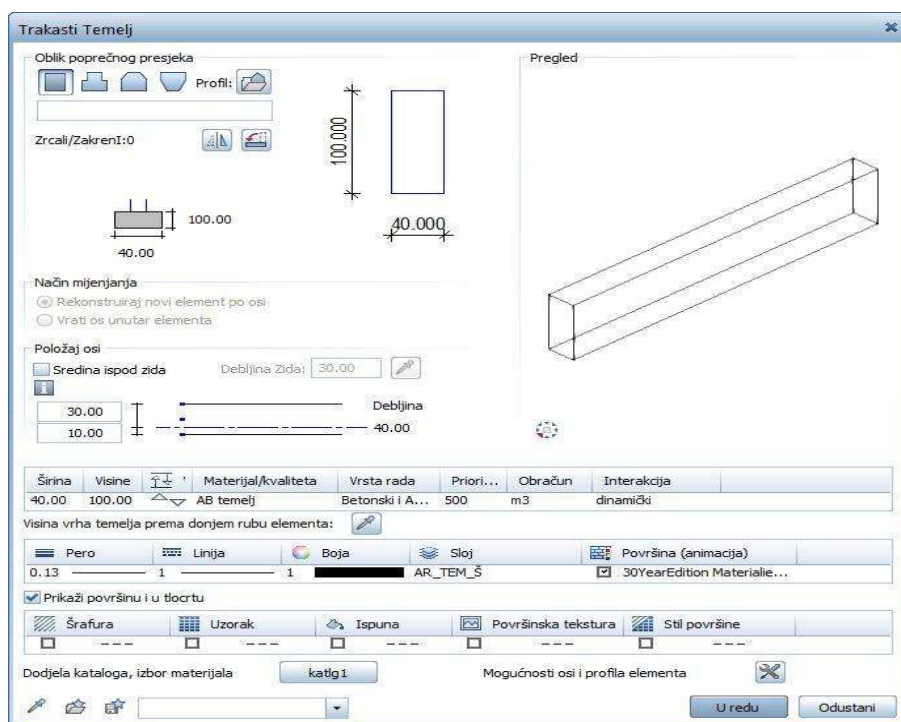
Trakasti Temelj

Oblik poprečnog presjeka

Profil:

Zrcali/ZakrenI:0

100.00

40.00

100.000

40.000

Pregled

Način mijenjanja

Rekonstruiraj novi element po osi

Vrati os unutar elementa

Položaj osi

Sredina ispod zida

Debljina Zida: 30.00

30.00

10.00

Debljina

40.00

| Širina | Visine | | Materijal/kvaliteta | Vrsta rada | Priori... | Obračun | Interakcija |
|---|---|---|---|---|---|---|---|
| 40.00 | 100.00 | | AB temelj | Betonski i A... | 500 | m3 | dinamički |

Visina vrha temelja prema donjem rubu elementa:

| Pero | Linija | Boja | Sloj | Površina (animacija) |
|---|---|---|---|---|
| 0.13 | 1 | 1 | AR_TEM_Š | 30YearEdition Materialie... |

Prikaži površinu i u tlocrtu

| Šrafura | Uzorak | Ispuna | Površinska tekstura | Stil površine |
|---|---|---|---|---|
| --- | --- | --- | --- | --- |

Dodjela kataloga, izbor materijala katlg1 Mogućnosti osi i profila elementa

U redu Odustani